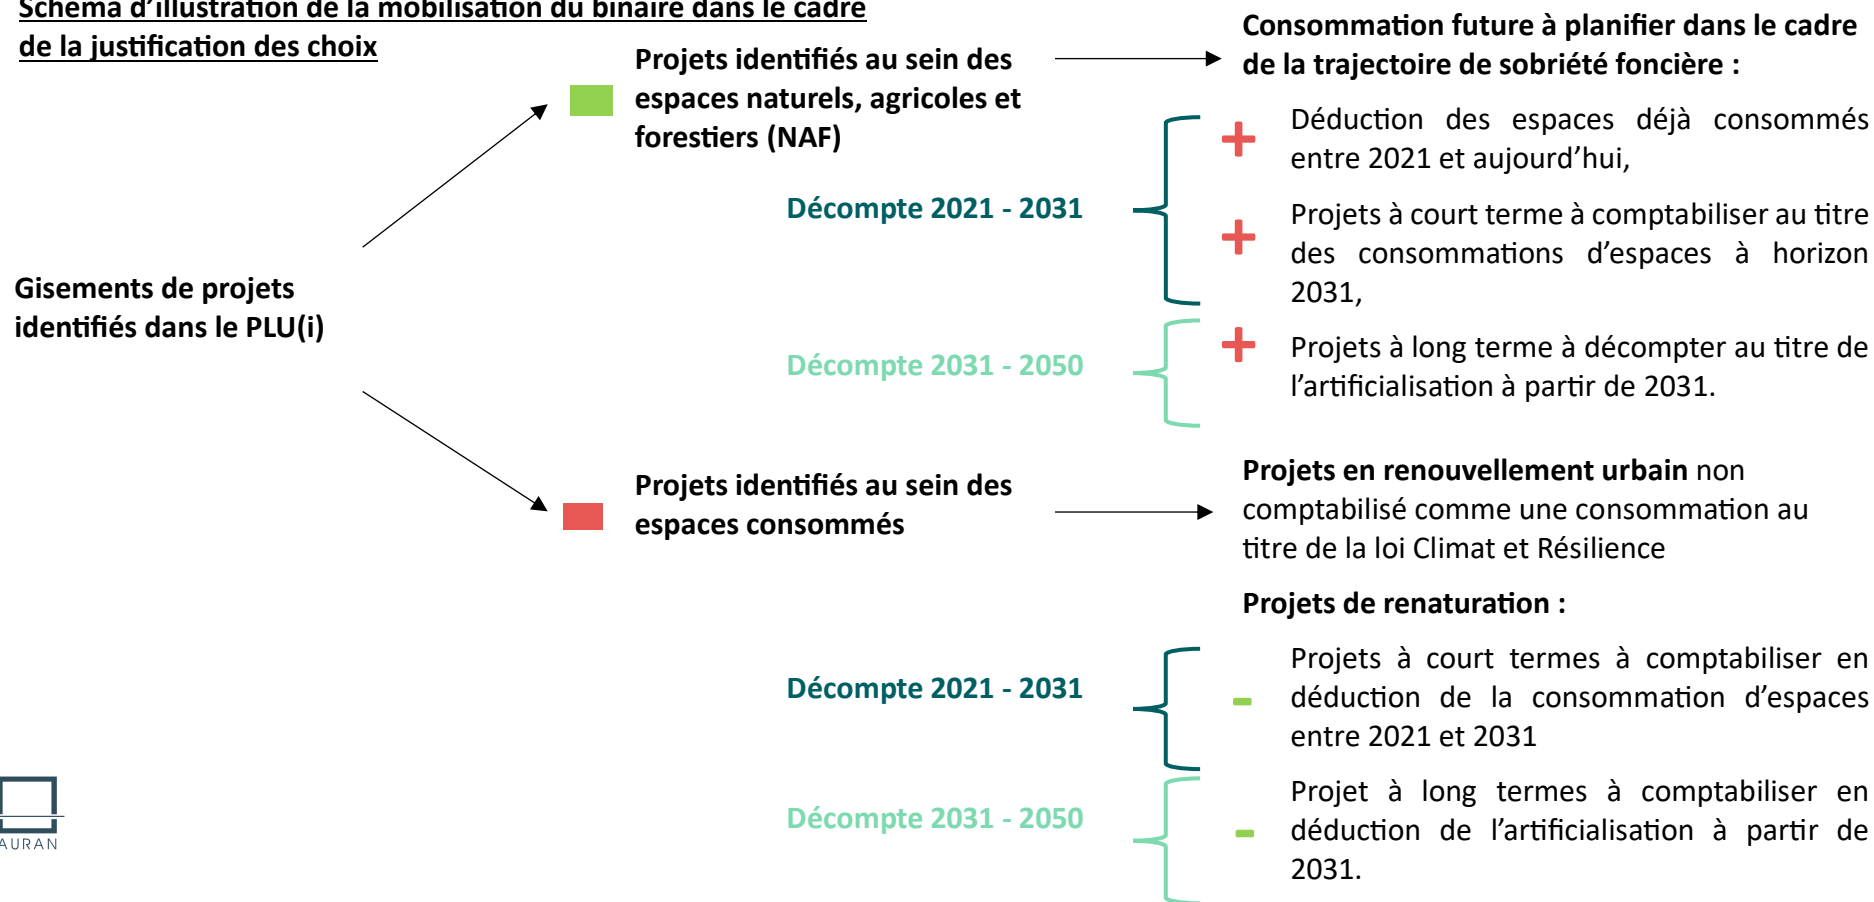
Schéma d'illustration de la mobilisation du binaire dans le cadre de la justification des choix

Gisements de projets identifiés dans le PLU(i)

Projets identifiés au sein des espaces naturels, agricoles et forestiers (NAF)

Consommation future à planifier dans le cadre de la trajectoire de sobriété foncière :

Décompte 2021 - 2031

+ Déduction des espaces déjà consommés entre 2021 et aujourd'hui,

+ Projets à court terme à comptabiliser au titre des consommations d'espaces à horizon 2031,

Décompte 2031 - 2050

+ Projets à long terme à décompter au titre de l'artificialisation à partir de 2031.

Projets identifiés au sein des espaces consommés

Projets en renouvellement urbain non comptabilisé comme une consommation au titre de la loi Climat et Résilience

Projets de renaturation :

Décompte 2021 - 2031

- Projets à court termes à comptabiliser en déduction de la consommation d'espaces entre 2021 et 2031

Décompte 2031 - 2050

- Projet à long termes à comptabiliser en déduction de l'artificialisation à partir de 2031.

AURAN